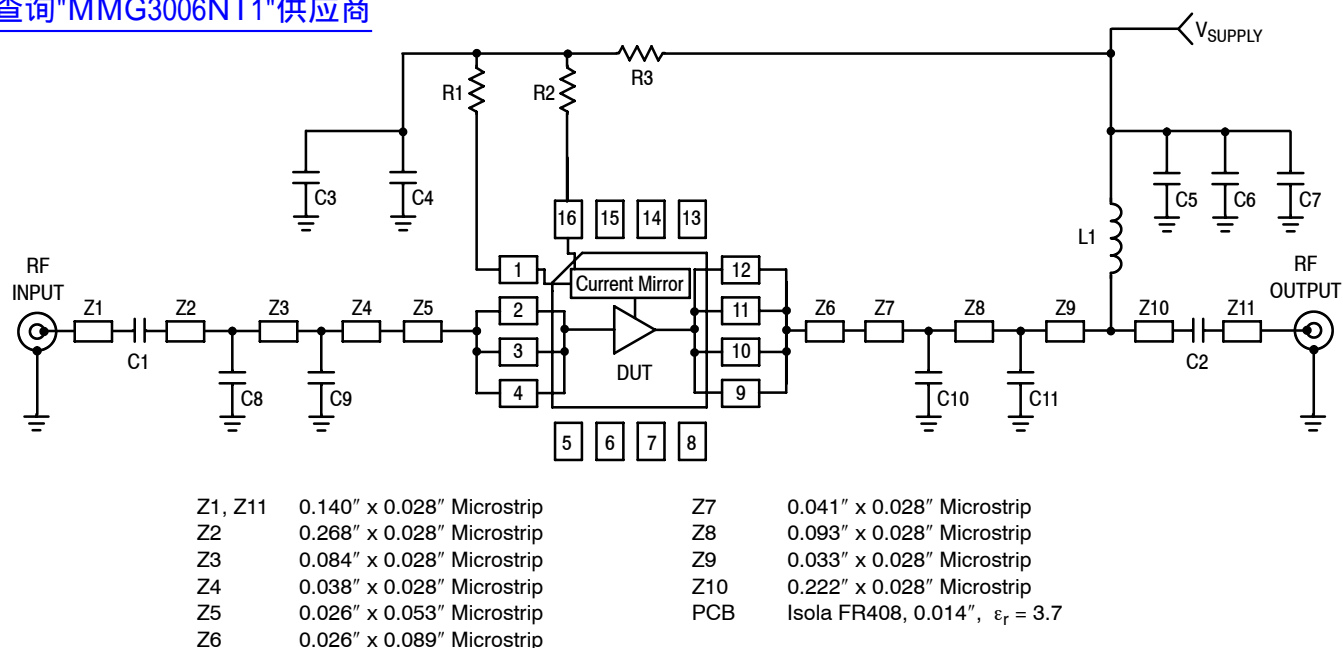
查询"MMG3006NT1"供应商

$V_{SUPPLY}$

R1 R2 R3

C3 C4

16 15 14 13

C5 C6 C7

L1

RF INPUT

RF OUTPUT

1 Current Mirror 12

Z1 Z2 Z3 Z4 Z5 2 11 Z6 Z7 Z8 Z9 Z10 Z11

C1 3 DUT 10 C2

C8 C9 4 9 C10 C11

5 6 7 8

| | | | |
|---|---|---|---|
| Z1, Z11 | 0.140″ x 0.028″ Microstrip | Z7 | 0.041″ x 0.028″ Microstrip |
| Z2 | 0.268″ x 0.028″ Microstrip | Z8 | 0.093″ x 0.028″ Microstrip |
| Z3 | 0.084″ x 0.028″ Microstrip | Z9 | 0.033″ x 0.028″ Microstrip |
| Z4 | 0.038″ x 0.028″ Microstrip | Z10 | 0.222″ x 0.028″ Microstrip |
| Z5 | 0.026″ x 0.053″ Microstrip | PCB | Isola FR408, 0.014″, $\varepsilon_r = 3.7$ |
| Z6 | 0.026″ x 0.089″ Microstrip | | |